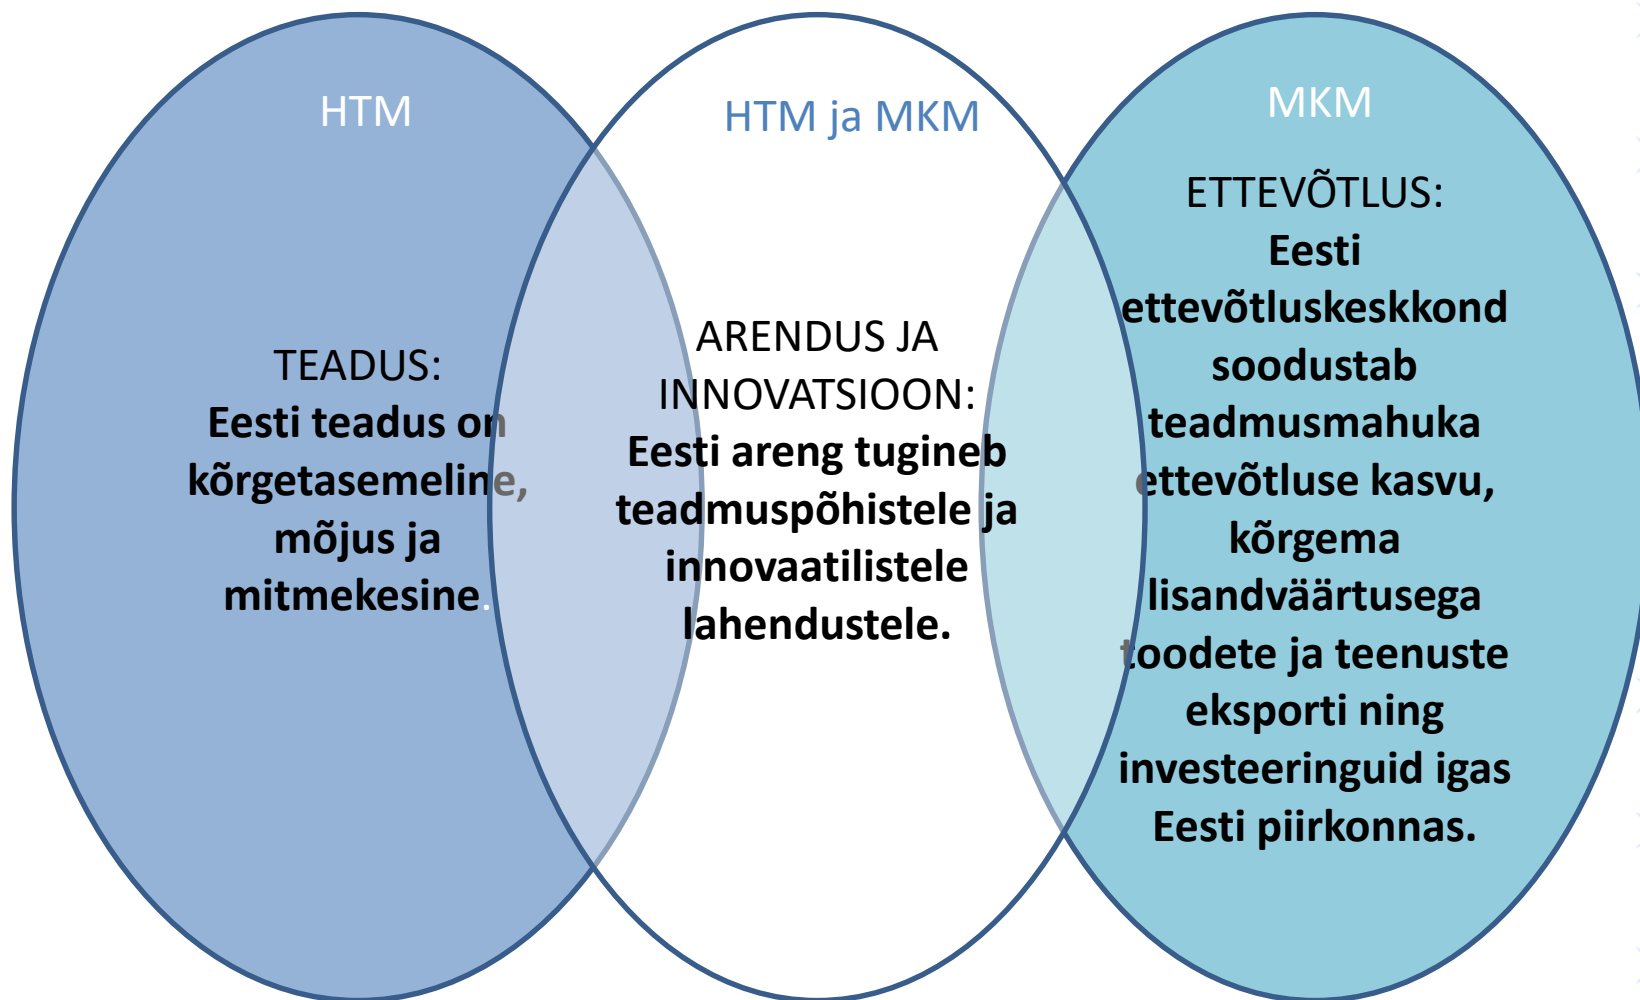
HTM

TEADUS:
Eesti teadus on kõrgetasemeline, mõjus ja mitmekesine.

HTM ja MKM

ARENDUS JA INNOVATSIOON:
Eesti areng tugineb teadmuspõhistele ja innovaatilistele lahendustele.

MKM

ETTEVÕTLUS:
Eesti ettevõtluskeskkond soodustab teadmusmahuka ettevõtluse kasvu, kõrgema lisandväärtusega toodete ja teenuste eksporti ning investeeringuid igas Eesti piirkonnas.